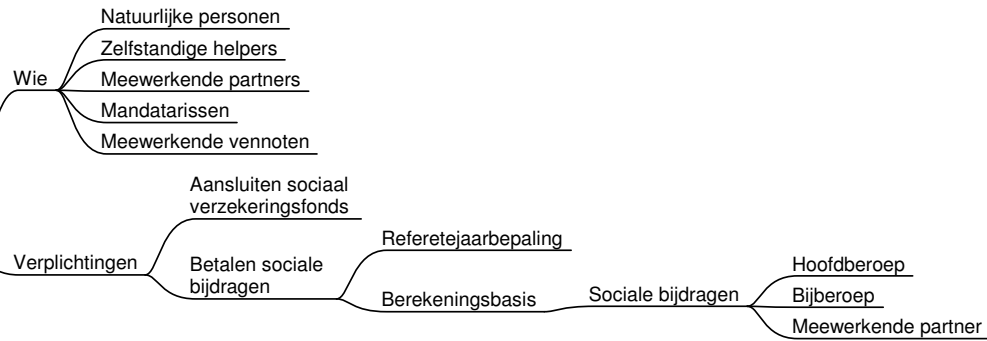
Wie
Natuurlijke personen
Zelfstandige helpers
Meewerkende partners
Mandatarissen
Meewerkende vennoten

Verplichtingen
Aansluiten sociaal verzekeringsfonds
Betalen sociale bijdragen
Referetejaarbepaling
Berekeningsbasis
Sociale bijdragen
Hoofdberoep
Bijberoep
Meewerkende partner